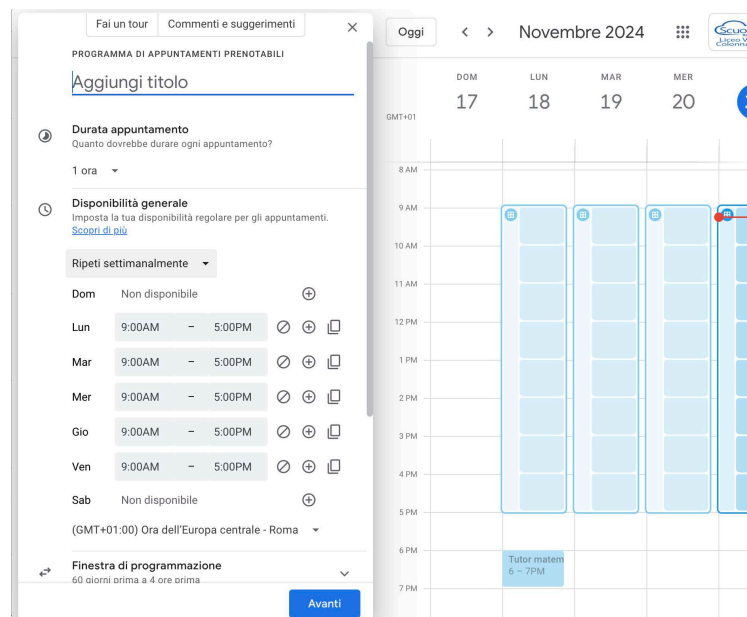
Fai un tour Commenti e suggerimenti ×

PROGRAMMA DI APPUNTAMENTI PRENOTABILI

Aggiungi titolo

Durata appuntamento
Quanto dovrebbe durare ogni appuntamento?

1 ora

Disponibilità generale
Imposta la tua disponibilità regolare per gli appuntamenti.
Scopri di più

Ripeti settimanalmente

| | | | |
|---|---|---|---|
| Dom | Non disponibile | | |
| Lun | 9:00AM | – | 5:00PM |
| Mar | 9:00AM | – | 5:00PM |
| Mer | 9:00AM | – | 5:00PM |
| Gio | 9:00AM | – | 5:00PM |
| Ven | 9:00AM | – | 5:00PM |
| Sab | Non disponibile | | |

(GMT+01:00) Ora dell'Europa centrale - Roma

Finestra di programmazione
60 giorni prima a 4 ore prima

Avanti

Oggi < > Novembre 2024

Liceo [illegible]

GMT+01

DOM 17 LUN 18 MAR 19 MER 20

8 AM
9 AM
10 AM
11 AM
12 PM
1 PM
2 PM
3 PM
4 PM
5 PM
6 PM
7 PM

Tutor matem
6 – 7PM